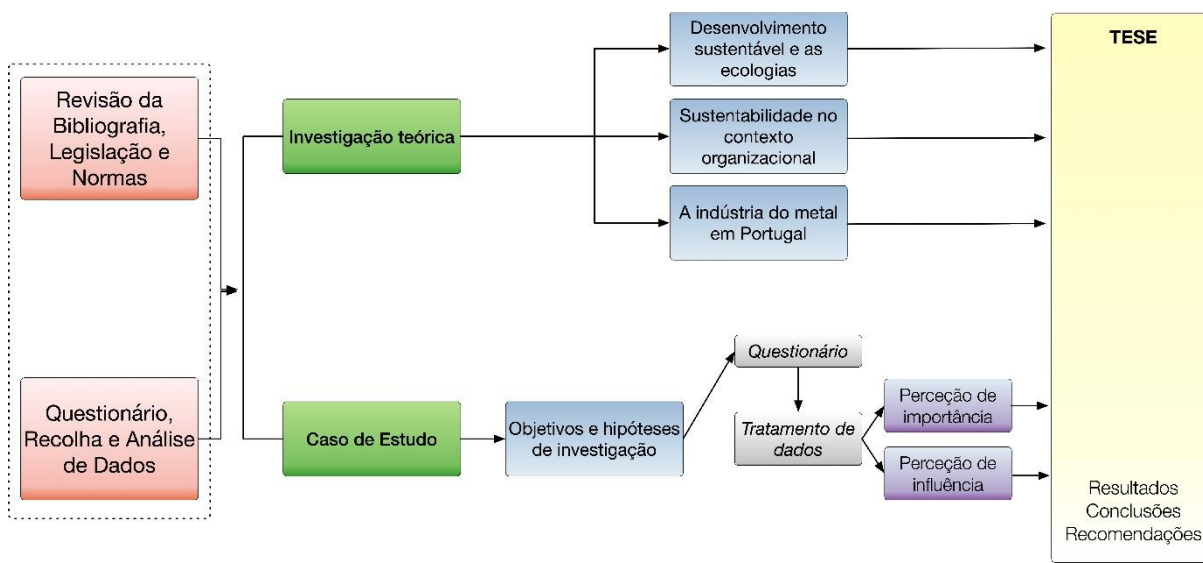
Revisão da Bibliografia, Legislação e Normas

Questionário, Recolha e Análise de Dados

Investigação teórica

Caso de Estudo

Desenvolvimento sustentável e as ecologias

Sustentabilidade no contexto organizacional

A indústria do metal em Portugal

Objetivos e hipóteses de investigação

*Questionário*

*Tratamento de dados*

Perceção de importância

Perceção de influência

**TESE**

Resultados
Conclusões
Recomendações